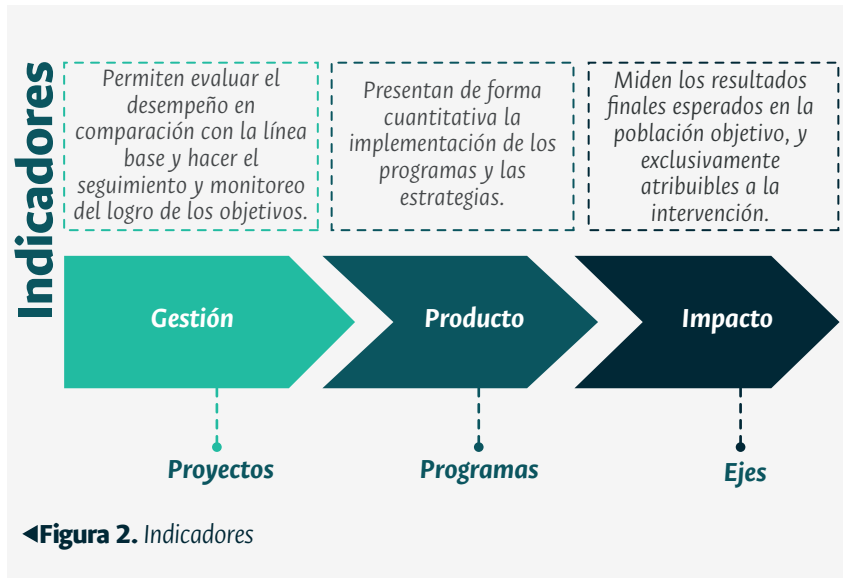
Indicadores

Permiten evaluar el desempeño en comparación con la línea base y hacer el seguimiento y monitoreo del logro de los objetivos.

Presentan de forma cuantitativa la implementación de los programas y las estrategias.

Miden los resultados finales esperados en la población objetivo, y exclusivamente atribuibles a la intervención.

Gestión

Producto

Impacto

Proyectos

Programas

Ejes

Figura 2. Indicadores